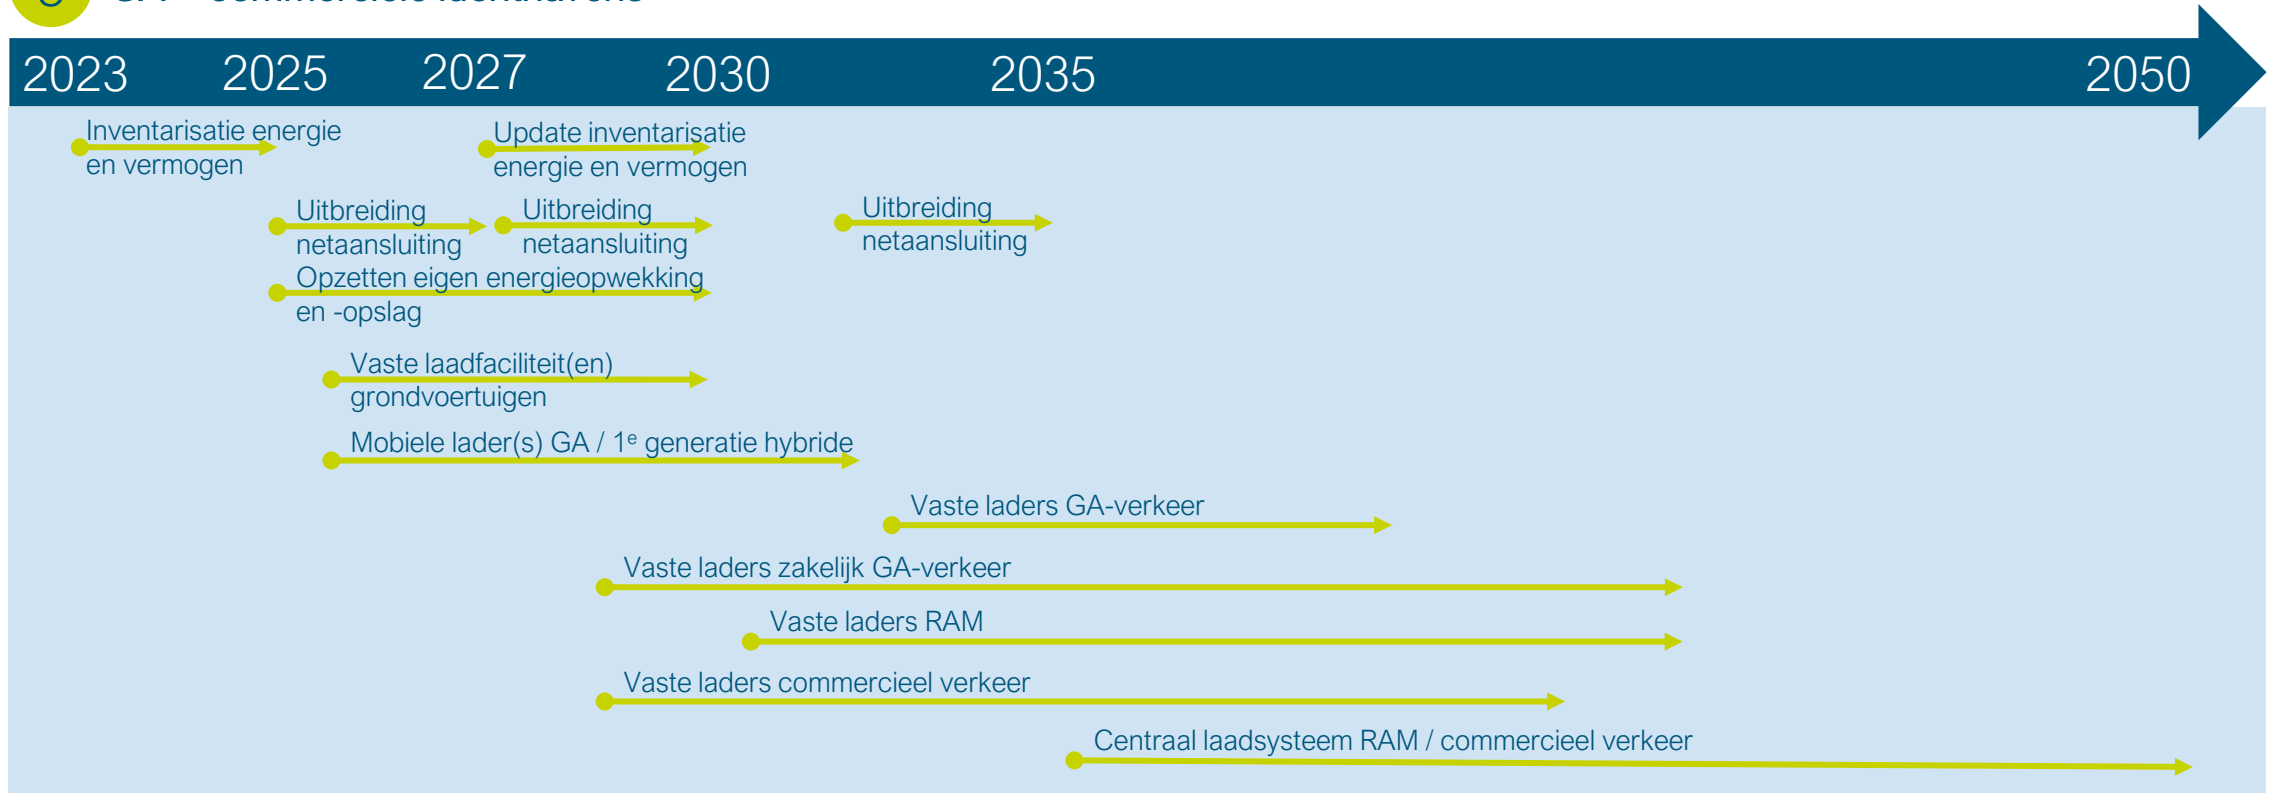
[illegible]

2023 2025 2027 2030 2035 2050

Inventarisatie energie en vermogen

Update inventarisatie energie en vermogen

Uitbreiding netaansluiting

Uitbreiding netaansluiting

Uitbreiding netaansluiting

Opzetten eigen energieopwekking en -opslag

Vaste laadfaciliteit(en) grondvoertuigen

Mobiele lader(s) GA / 1$^{e}$ generatie hybride

Vaste laders GA-verkeer

Vaste laders zakelijk GA-verkeer

Vaste laders RAM

Vaste laders commercieel verkeer

Centraal laadsysteem RAM / commercieel verkeer